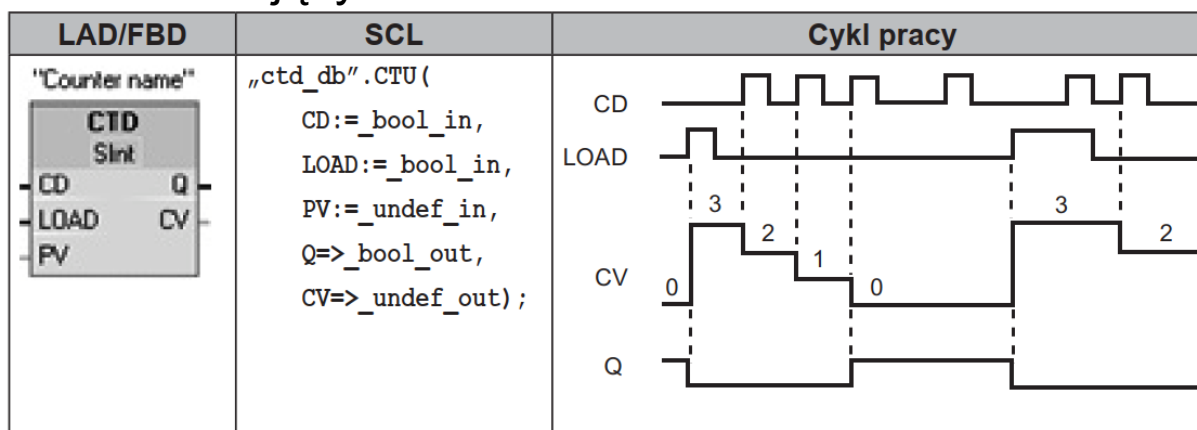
| LAD/FBD | SCL | Cykl pracy |
|---|---|---|
| "Counter name" CTD SInt CD Q LOAD CV PV | „ctd_db".CTU( CD:=_bool_in, LOAD:=_bool_in, PV:=_undef_in, Q=>_bool_out, CV=>_undef_out); | CD LOAD CV Q 3 2 1 0 0 3 2 |